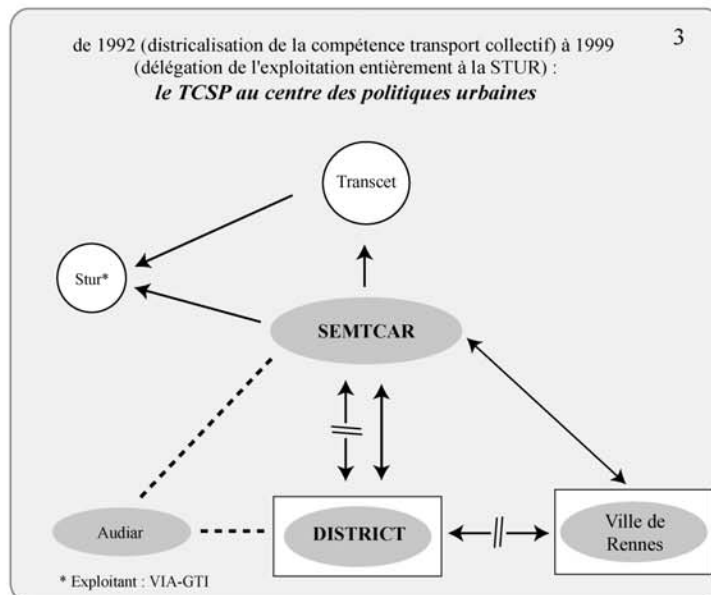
3

de 1992 (districalisation de la compétence transport collectif) à 1999 (délégation de l'exploitation entièrement à la STUR) :

*le TCSP au centre des politiques urbaines*

Transcet

Stur*

SEMTCAR

Audiar

DISTRICT

Ville de Rennes

* Exploitant : VIA-GTI